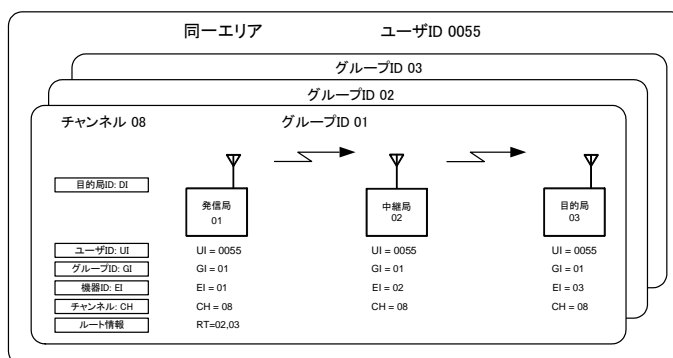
同一エリア　　ユーザID 0055

グループID 03

グループID 02

チャンネル 08　　グループID 01

目的局ID: DI

発信局
01

中継局
02

目的局
03

ユーザID: UI　　UI = 0055　　UI = 0055　　UI = 0055

グループID: GI　　GI = 01　　GI = 01　　GI = 01

機器ID: EI　　EI = 01　　EI = 02　　EI = 03

チャンネル: CH　　CH = 08　　CH = 08　　CH = 08

ルート情報　　RT=02,03